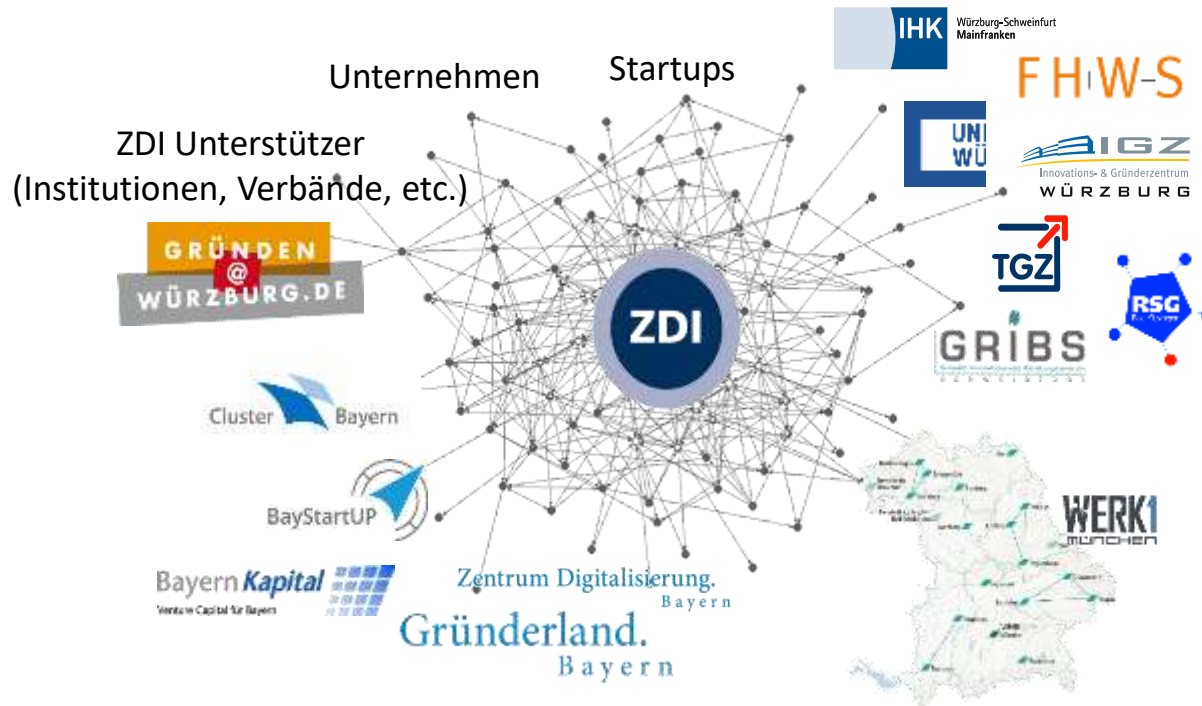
Unternehmen

Startups

ZDI Unterstützer
(Institutionen, Verbände, etc.)

IHK Würzburg-Schweinfurt Mainfranken

FHWS

UNI WÜ

IGZ Innovations- & Gründerzentrum WÜRZBURG

TGZ

RSG

GRIBS

GRÜNDEN @ WÜRZBURG.DE

ZDI

Cluster Bayern

BayStartUP

Bayern Kapital
Venture Capital für Bayern

Zentrum Digitalisierung. Bayern

Gründerland. Bayern

WERK1 MÜNCHEN